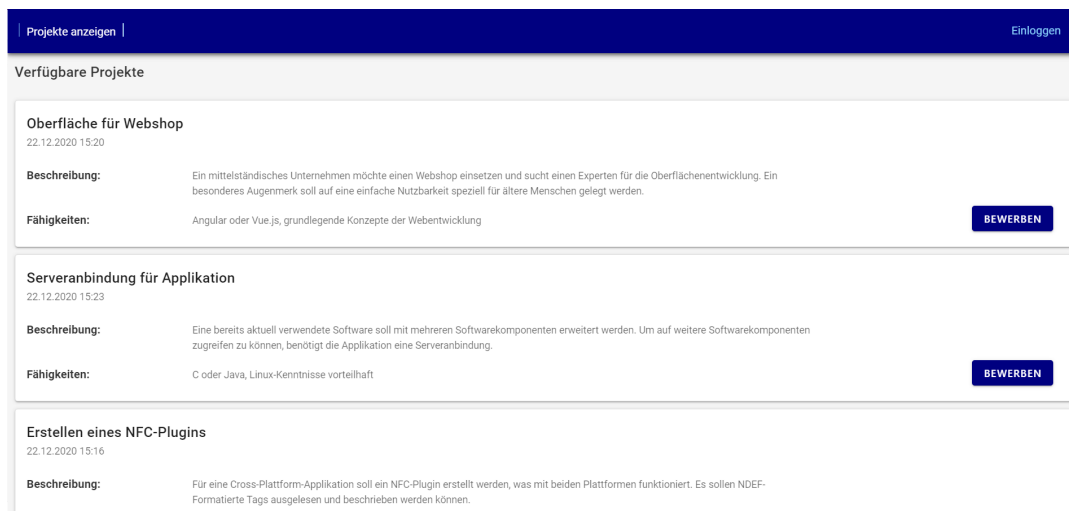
Projekte anzeigen

Einloggen

Verfügbare Projekte

Oberfläche für Webshop
22.12.2020 15:20

Beschreibung: Ein mittelständisches Unternehmen möchte einen Webshop einsetzen und sucht einen Experten für die Oberflächenentwicklung. Ein besonderes Augenmerk soll auf eine einfache Nutzbarkeit speziell für ältere Menschen gelegt werden.

Fähigkeiten: Angular oder Vue.js, grundlegende Konzepte der Webentwicklung

BEWERBEN

Serveranbindung für Applikation
22.12.2020 15:23

Beschreibung: Eine bereits aktuell verwendete Software soll mit mehreren Softwarekomponenten erweitert werden. Um auf weitere Softwarekomponenten zugreifen zu können, benötigt die Applikation eine Serveranbindung.

Fähigkeiten: C oder Java, Linux-Kenntnisse vorteilhaft

BEWERBEN

Erstellen eines NFC-Plugins
22.12.2020 15:16

Beschreibung: Für eine Cross-Plattform-Applikation soll ein NFC-Plugin erstellt werden, was mit beiden Plattformen funktioniert. Es sollen NDEF-Formatierte Tags ausgelesen und beschrieben werden können.